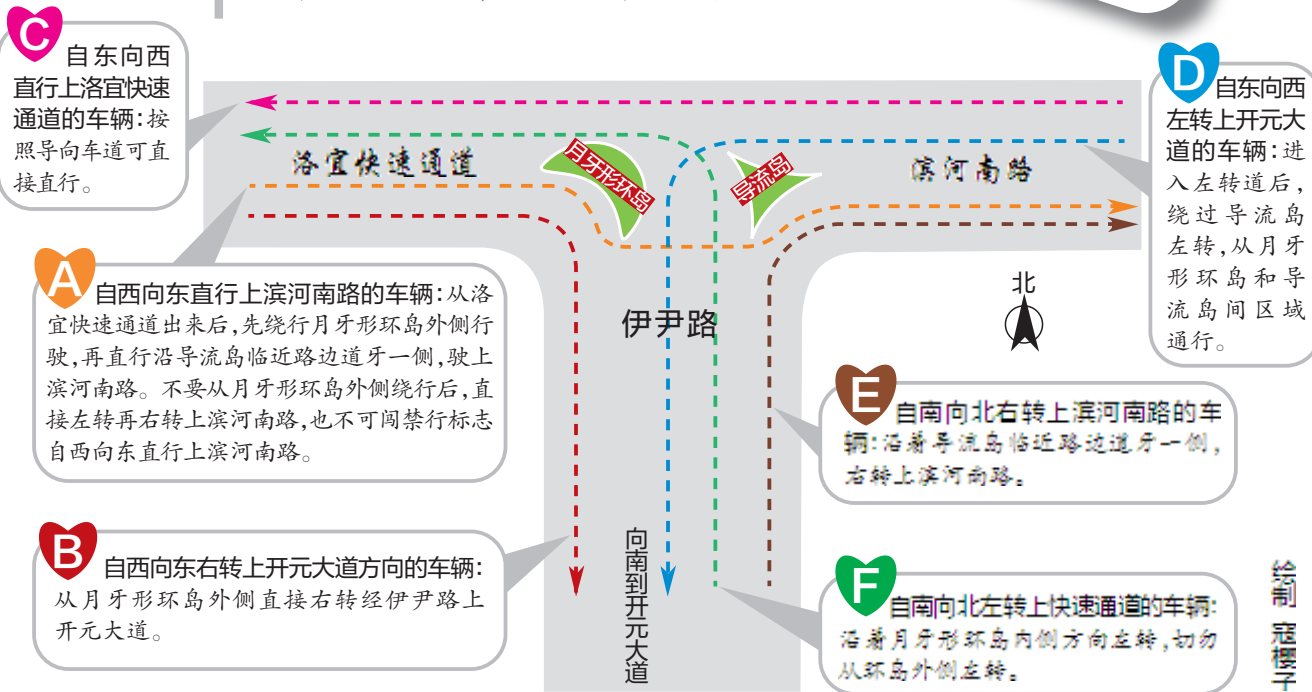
C 自东向西直行上洛宜快速通道的车辆：按照导向车道可直接直行。

D 自东向西左转上开元大道的车辆：进入左转道后，绕过导流岛左转，从月牙形环岛和导流岛间区域通行。

洛宜快速通道

月牙形环岛

导流岛

滨河南路

A 自西向东直行上滨河南路的车辆：从洛宜快速通道出来后，先绕行月牙形环岛外侧行驶，再直行沿导流岛临近路边道牙一侧，驶上滨河南路。不要从月牙形环岛外侧绕行后，直接左转再右转上滨河南路，也不可闯禁行标志自西向东直行上滨河南路。

伊尹路

北

E 自南向北右转上滨河南路的车辆：沿着导流岛临近路边道牙一侧，右转上滨河南路。

B 自西向东右转上开元大道方向的车辆：从月牙形环岛外侧直接右转经伊尹路上开元大道。

向南到开元大道

F 自南向北左转上快速通道的车辆：沿着月牙形环岛内侧方向左转，切勿从环岛外侧左转。

绘制 寇樱子